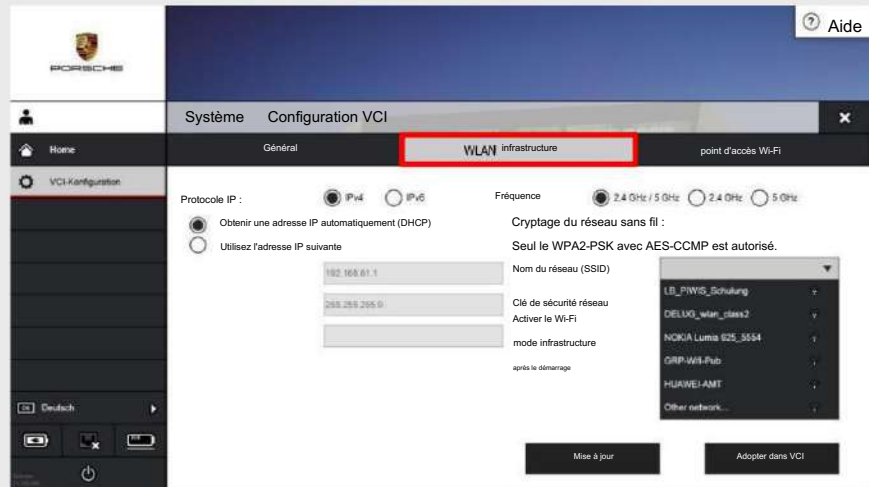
PORSCHE

Aide

Système Configuration VCI

Home

VCI-Konfiguration

Général

WLAN infrastructure

point d'accès Wi-Fi

Protocole IP :

IPv4

IPv6

Fréquence

2.4 GHz / 5 GHz

2.4 GHz

5 GHz

Obtenir une adresse IP automatiquement (DHCP)

Utilisez l'adresse IP suivante

192.168.61.1

255.255.255.0

Cryptage du réseau sans fil :

Seul le WPA2-PSK avec AES-CCMP est autorisé.

Nom du réseau (SSID)

Clé de sécurité réseau

Activer le Wi-Fi

mode infrastructure

après le démarrage

LB_PIWIS_Schulung

DELUG_wlan_class2

NOKIA Lumia 925_5554

GRP-Wifi-Pub

HUAWEI-AMT

Other network...

DE Deutsch

Mise à jour

Adopter dans VCI